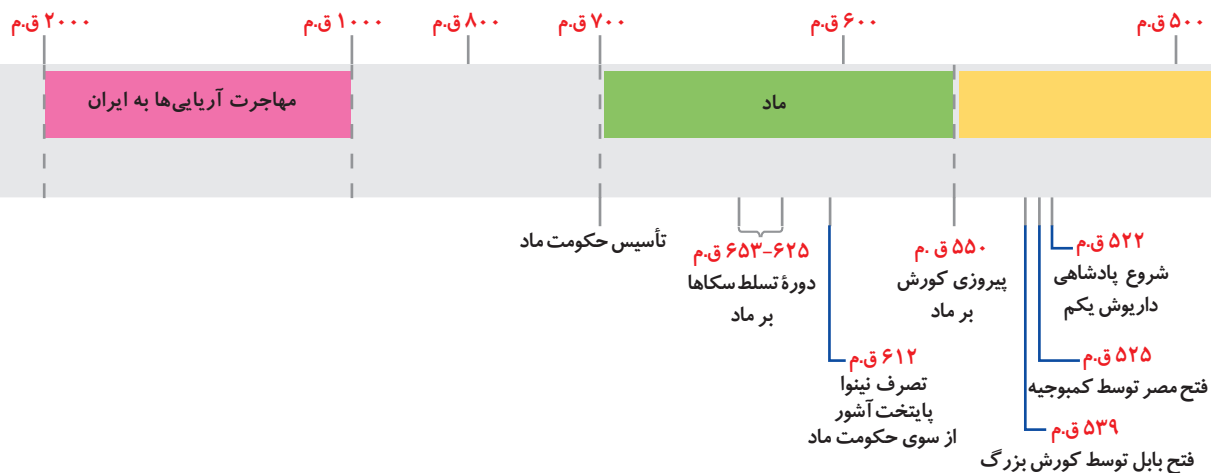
۵۰۰ ق.م
۶۰۰ ق.م
۷۰۰ ق.م
۸۰۰ ق.م
۱۰۰۰ ق.م
۲۰۰۰ ق.م

ماد

مهاجرت آریایی‌ها به ایران

تأسیس حکومت ماد

۶۲۵-۶۵۳ ق.م
دورهٔ تسلط سکاها بر ماد

۶۱۲ ق.م
تصرف نینوا پایتخت آشور از سوی حکومت ماد

۵۵۰ ق. م
پیروزی کورش بر ماد

۵۲۲ ق.م
شروع پادشاهی داریوش یکم

۵۲۵ ق.م
فتح مصر توسط کمبوجیه

۵۳۹ ق.م
فتح بابل توسط کورش بزرگ